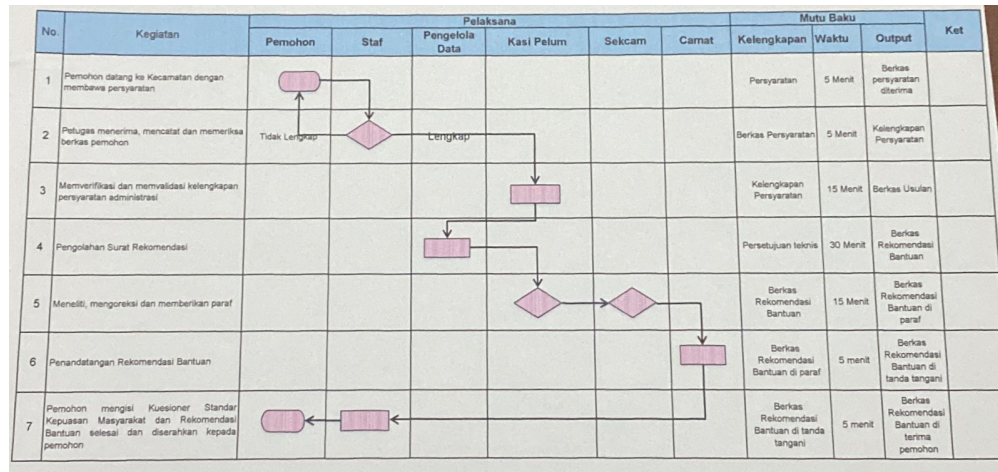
| No. | Kegiatan | Pelaksana: Pemohon | Pelaksana: Staf | Pelaksana: Pengelola Data | Pelaksana: Kasi Pelum | Pelaksana: Sekcam | Pelaksana: Camat | Mutu Baku: Kelengkapan | Mutu Baku: Waktu | Mutu Baku: Output | Ket |
|---|---|---|---|---|---|---|---|---|---|---|---|
| 1 | Pemohon datang ke Kecamatan dengan membawa persyaratan | | | | | | | Persyaratan | 5 Menit | Berkas persyaratan diterima | |
| 2 | Petugas menerima, mencatat dan memeriksa berkas pemohon | Tidak Lengkap | | Lengkap | | | | Berkas Persyaratan | 5 Menit | Kelengkapan Persyaratan | |
| 3 | Memverifikasi dan memvalidasi kelengkapan persyaratan administrasi | | | | | | | Kelengkapan Persyaratan | 15 Menit | Berkas Usulan | |
| 4 | Pengolahan Surat Rekomendasi | | | | | | | Persetujuan teknis | 30 Menit | Berkas Rekomendasi Bantuan | |
| 5 | Meneliti, mengoreksi dan memberikan paraf | | | | | | | Berkas Rekomendasi Bantuan | 15 Menit | Berkas Rekomendasi Bantuan di paraf | |
| 6 | Penandatangan Rekomendasi Bantuan | | | | | | | Berkas Rekomendasi Bantuan di paraf | 5 menit | Berkas Rekomendasi Bantuan di tanda tangani | |
| 7 | Pemohon mengisi Kuesioner Standar Kepuasan Masyarakat dan Rekomendasi Bantuan selesai dan diserahkan kepada pemohon | | | | | | | Berkas Rekomendasi Bantuan di tanda tangani | 5 menit | Berkas Rekomendasi Bantuan di terima pemohon | |